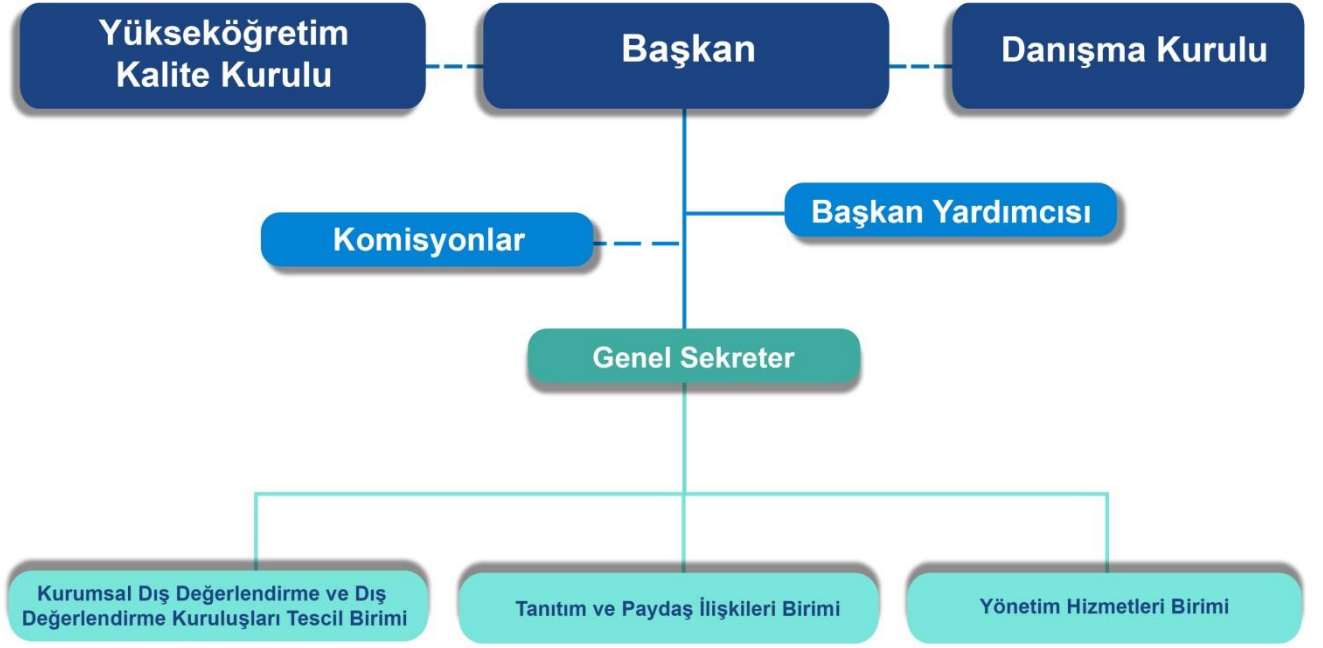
Yükseköğretim Kalite Kurulu

Başkan

Danışma Kurulu

Başkan Yardımcısı

Komisyonlar

Genel Sekreter

Kurumsal Dış Değerlendirme ve Dış Değerlendirme Kuruluşları Tescil Birimi

Tanıtım ve Paydaş İlişkileri Birimi

Yönetim Hizmetleri Birimi